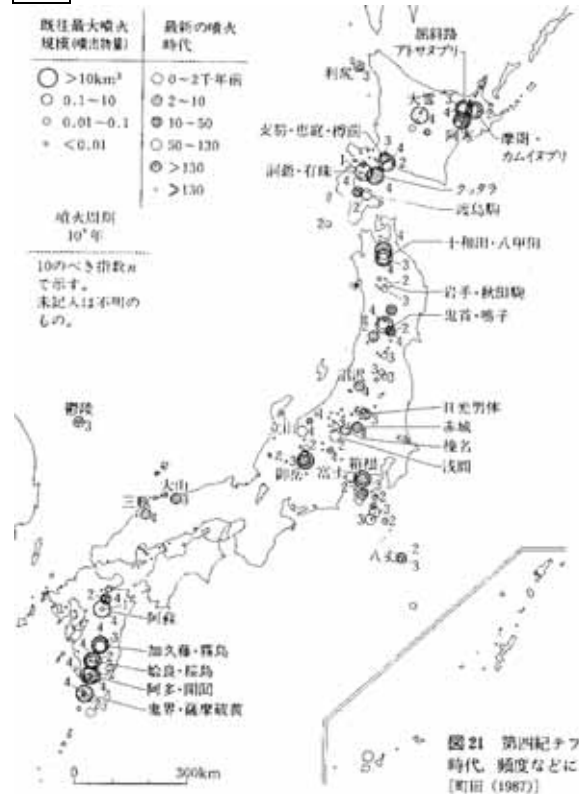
既往最大噴火規模(噴出物量)
◯ >10km³
○ 0.1~10
○ 0.01~0.1
• <0.01

最新の噴火時代
○ 0~2千年前
◎ 2~10
◉ 10~50
○ 50~130
⊘ >130
◦ >130

噴火周期 $10^n$ 年

10のべき指数$n$で示す。未記入は不明のもの。

屈斜路 アトサヌプリ
利尻 3
大雪 4
阿寒
摩周・カムイヌプリ
支笏・恵庭・樽前
洞爺・有珠
クッタラ
渡島駒
十和田・八甲田
岩手・秋田駒
鬼首・鳴子
日光男体
赤城
榛名
浅間
鬱陵 3
大山
三瓶
御嶽
富士
箱根
八丈
阿蘇
加久藤・霧島
姶良・桜島
阿多・開聞
鬼界・薩摩硫黄
0 300km

図21 第四紀テフ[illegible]
時代, 頻度などに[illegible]
[町田 (1987)]